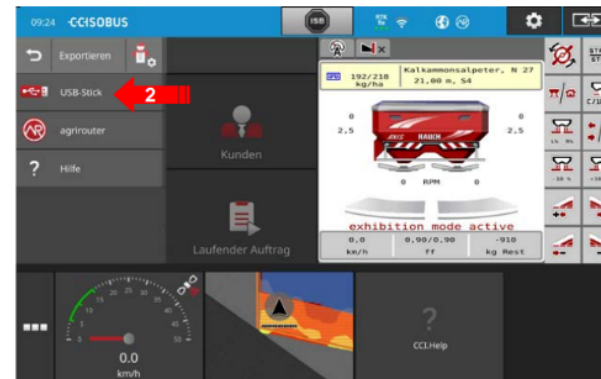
09:24 CCISOBUS

USB

Exportieren

USB-Stick

2

agrirouter

Hilfe

Kunden

Laufender Auftrag

192/218 kg/ha

Kalkammonsalpeter, N 27

21,00 m, S4

0

0

2,5

2,5

RAUCH

0

RPM

0

exhibition mode active

0,0 km/h

0,90/0,90 ff

-910 kg Rest

0.0

km/h

CCI.Help